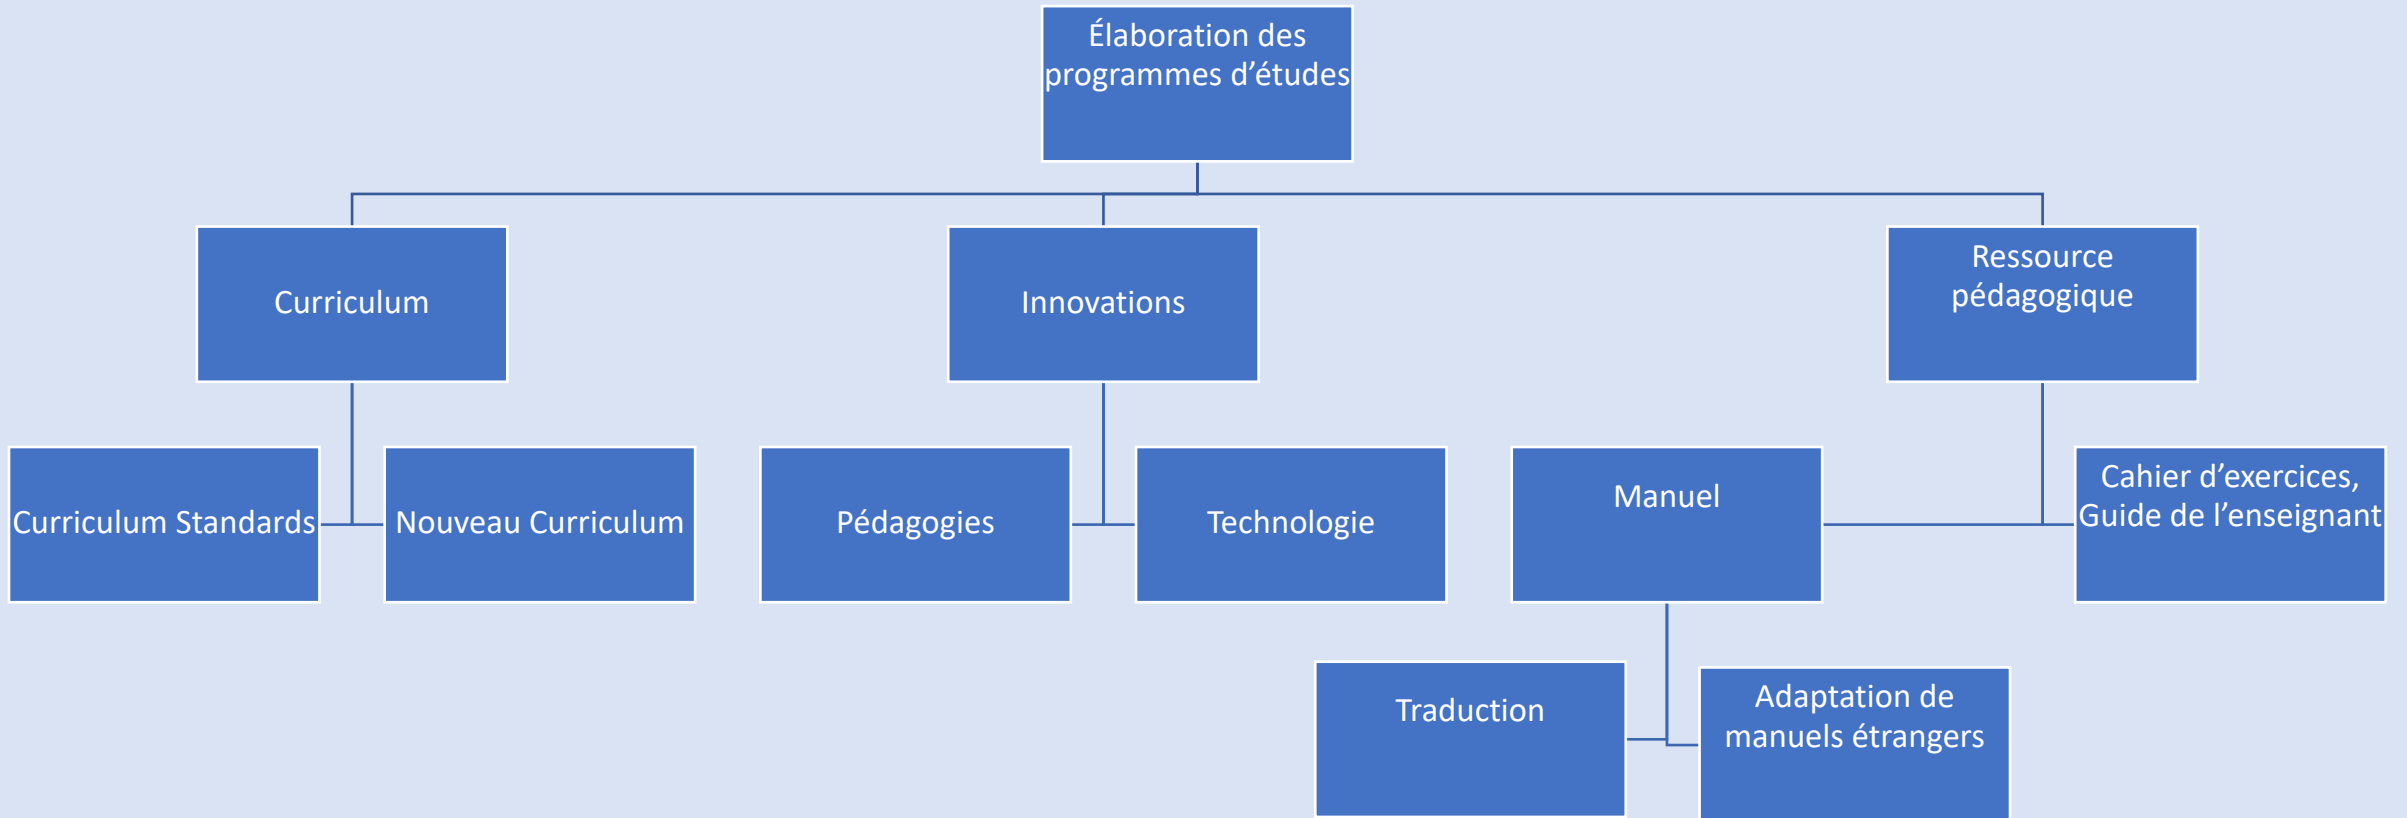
Élaboration des programmes d’études

Curriculum

Innovations

Ressource pédagogique

Curriculum Standards

Nouveau Curriculum

Pédagogies

Technologie

Manuel

Cahier d’exercices, Guide de l’enseignant

Traduction

Adaptation de manuels étrangers